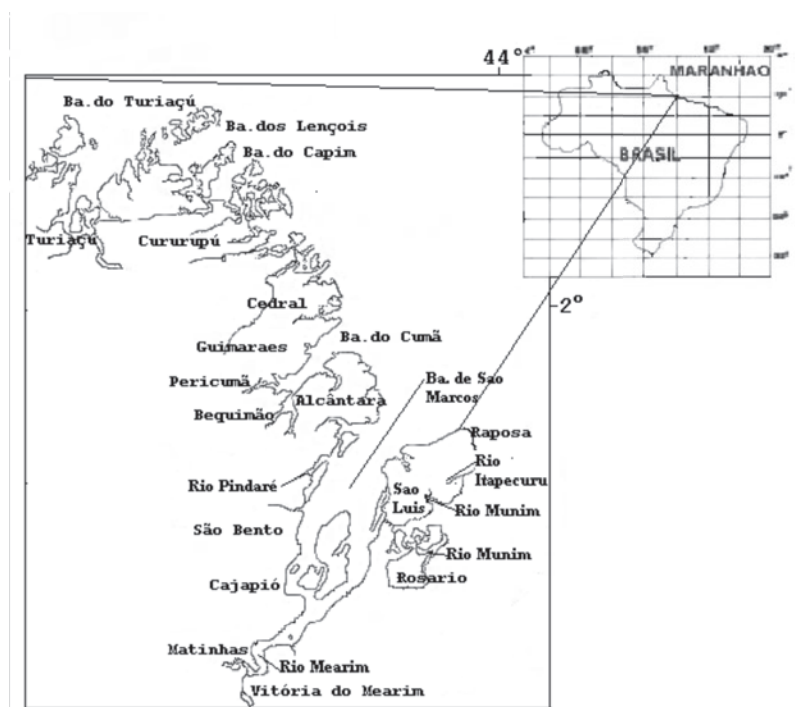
44°

MARANHAO

BRASIL

-2°

Ba.do Turiaçú

Ba.dos Lençois

Ba.do Capim

Turiaçu

Cururupú

Cedral

Ba.do Cumã

Guimaraes

Pericumã

Ba. de Sao Marcos

Alcântara

Bequimão

Raposa

Rio Itapecuru

Rio Pindaré

Sao Luis

Rio Munim

São Bento

Rio Munim

Rosario

Cajapió

Matinhas

Rio Mearim

Vitória do Mearim